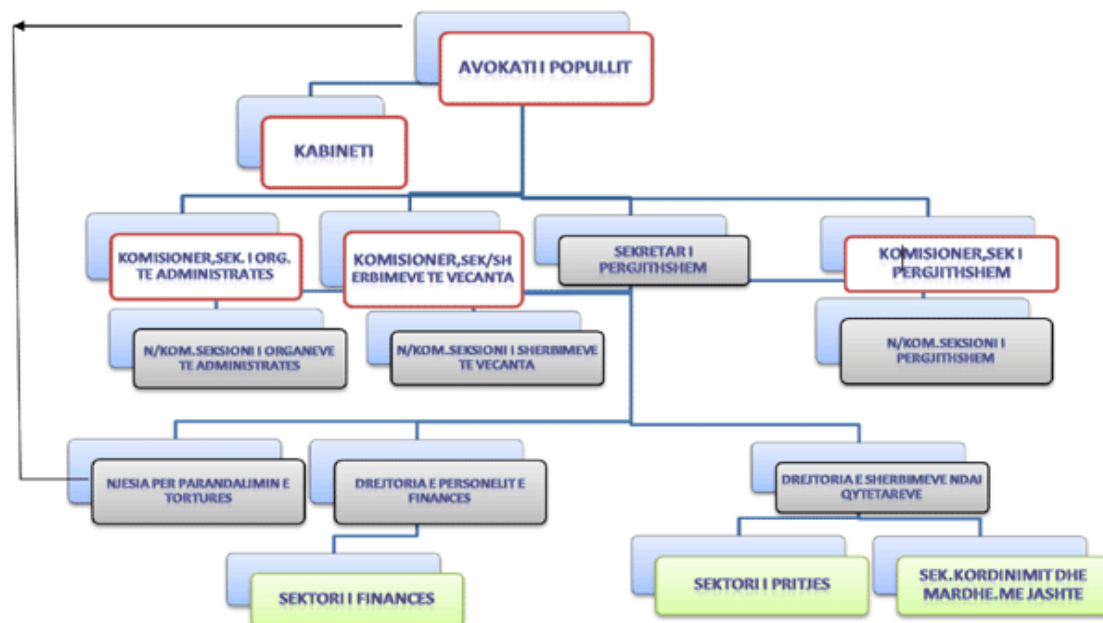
AVOKATI I POPULLIT

KABINETI

KOMISIONER,SEK. I ORG. TE ADMINISTRATES

KOMISIONER,SEK/SHERBIMEVE TE VECANTA

SEKRETAR I PERGJITHSHEM

KOMISIONER,SEK I PERGJITHSHEM

N/KOM.SEKSIONI I ORGANEVE TE ADMINISTRATES

N/KOM.SEKSIONI I SHERBIMEVE TE VECANTA

N/KOM.SEKSIONI I PERGJITHSHEM

NJESIA PER PARANDALIMIN E TORTURES

DREJTORIA E PERSONELIT E FINANCES

DREJTORIA E SHERBIMEVE NDAJ QYTETAREVE

SEKTORI I FINANCES

SEKTORI I PRITJES

SEK.KORDINIMIT DHE MARDHE.ME JASHTE